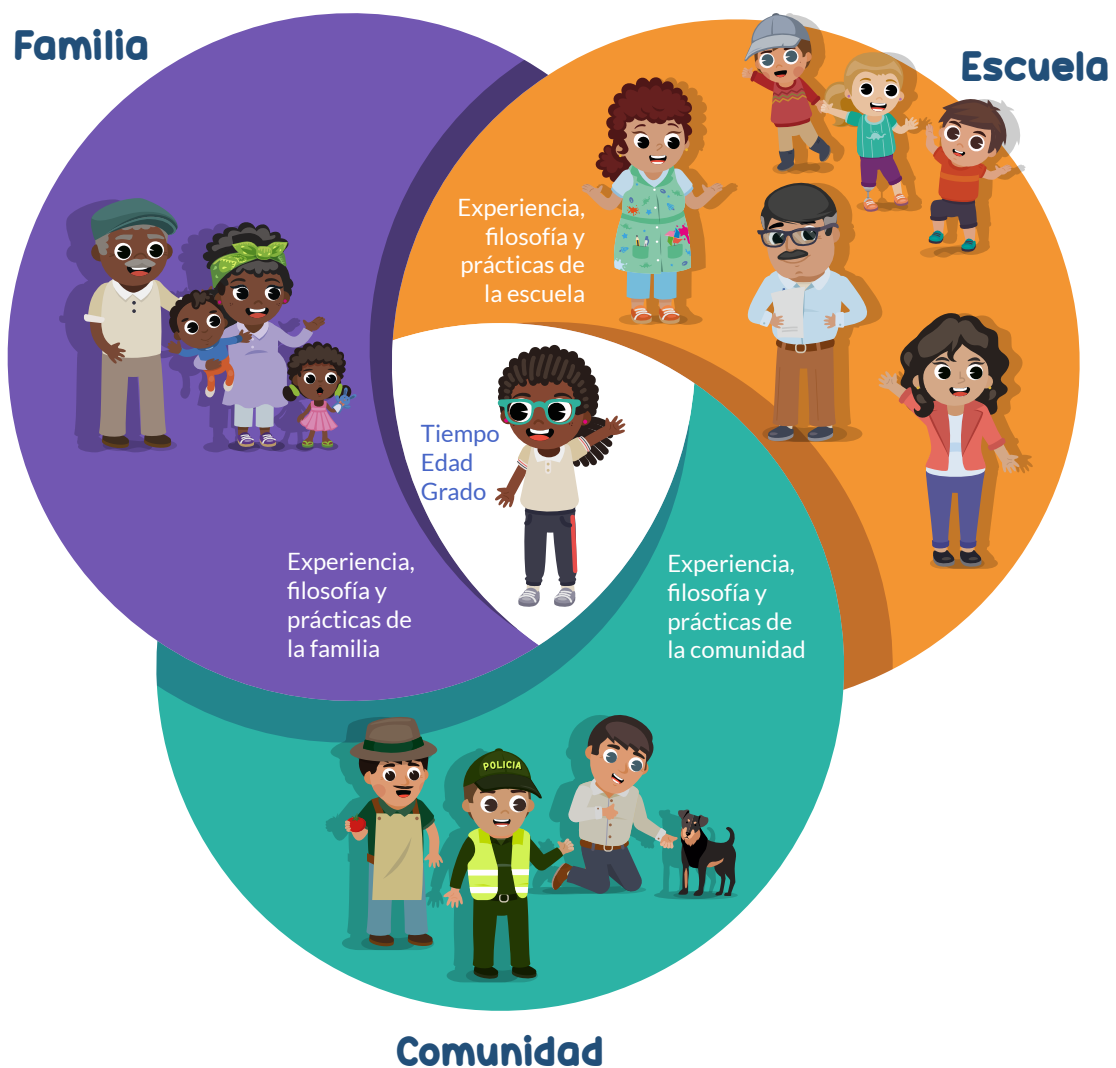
Familia

Escuela

Experiencia, filosofía y prácticas de la escuela

Tiempo
Edad
Grado

Experiencia, filosofía y prácticas de la familia

Experiencia, filosofía y prácticas de la comunidad

POLICIA

Comunidad